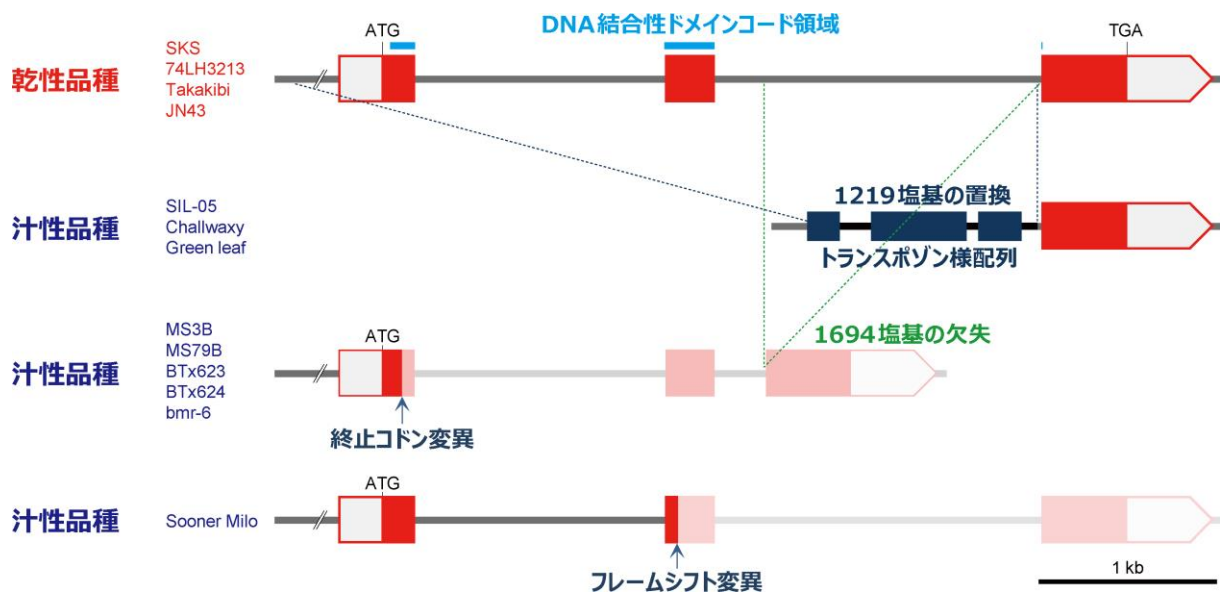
DNA結合性ドメインコード領域

乾性品種
SKS
74LH3213
Takakibi
JN43
ATG
TGA

汁性品種
SIL-05
Challwaxy
Green leaf
1219塩基の置換
トランスポゾン様配列

汁性品種
MS3B
MS79B
BTx623
BTx624
bmr-6
ATG
1694塩基の欠失
終止コドン変異

汁性品種
Sooner Milo
ATG
フレームシフト変異
1 kb